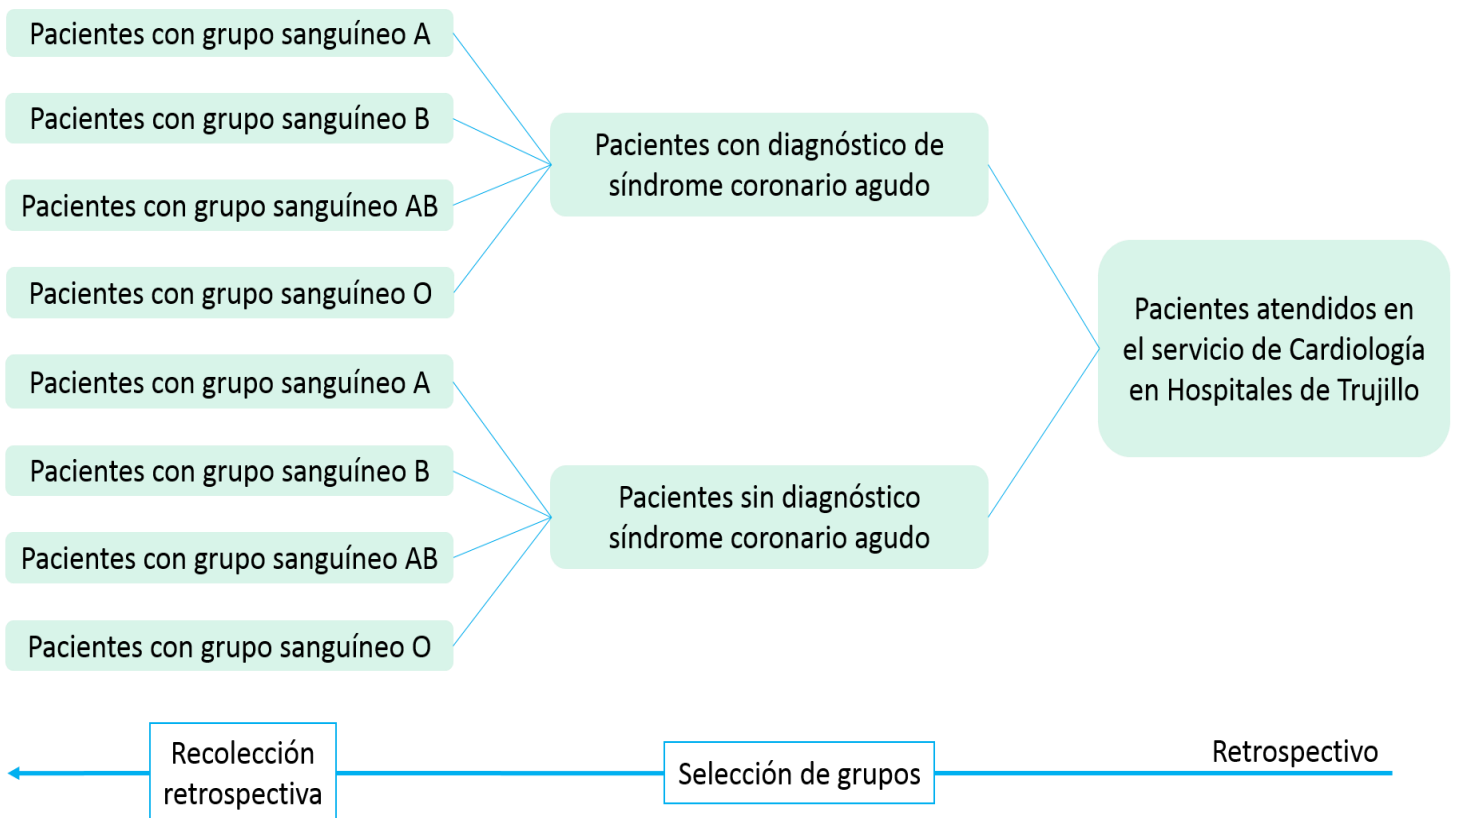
Pacientes con grupo sanguíneo A

Pacientes con grupo sanguíneo B

Pacientes con grupo sanguíneo AB

Pacientes con grupo sanguíneo O

Pacientes con grupo sanguíneo A

Pacientes con grupo sanguíneo B

Pacientes con grupo sanguíneo AB

Pacientes con grupo sanguíneo O

Pacientes con diagnóstico de síndrome coronario agudo

Pacientes sin diagnóstico síndrome coronario agudo

Pacientes atendidos en el servicio de Cardiología en Hospitales de Trujillo

Recolección retrospectiva

Selección de grupos

Retrospectivo